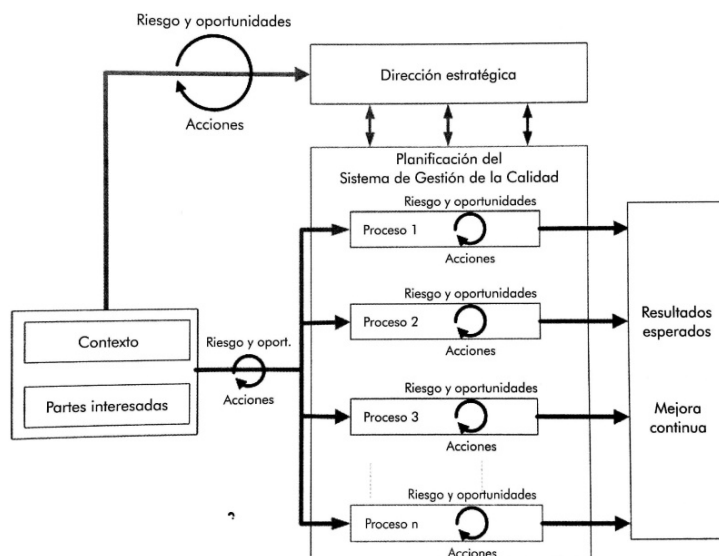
Riesgo y oportunidades

Acciones

Dirección estratégica

Planificación del Sistema de Gestión de la Calidad

Riesgo y oportunidades

Proceso 1

Acciones

Riesgo y oportunidades

Proceso 2

Acciones

Riesgo y oportunidades

Proceso 3

Acciones

Riesgo y oportunidades

Proceso n

Acciones

Contexto

Partes interesadas

Riesgo y oport.

Acciones

Resultados esperados

Mejora continua